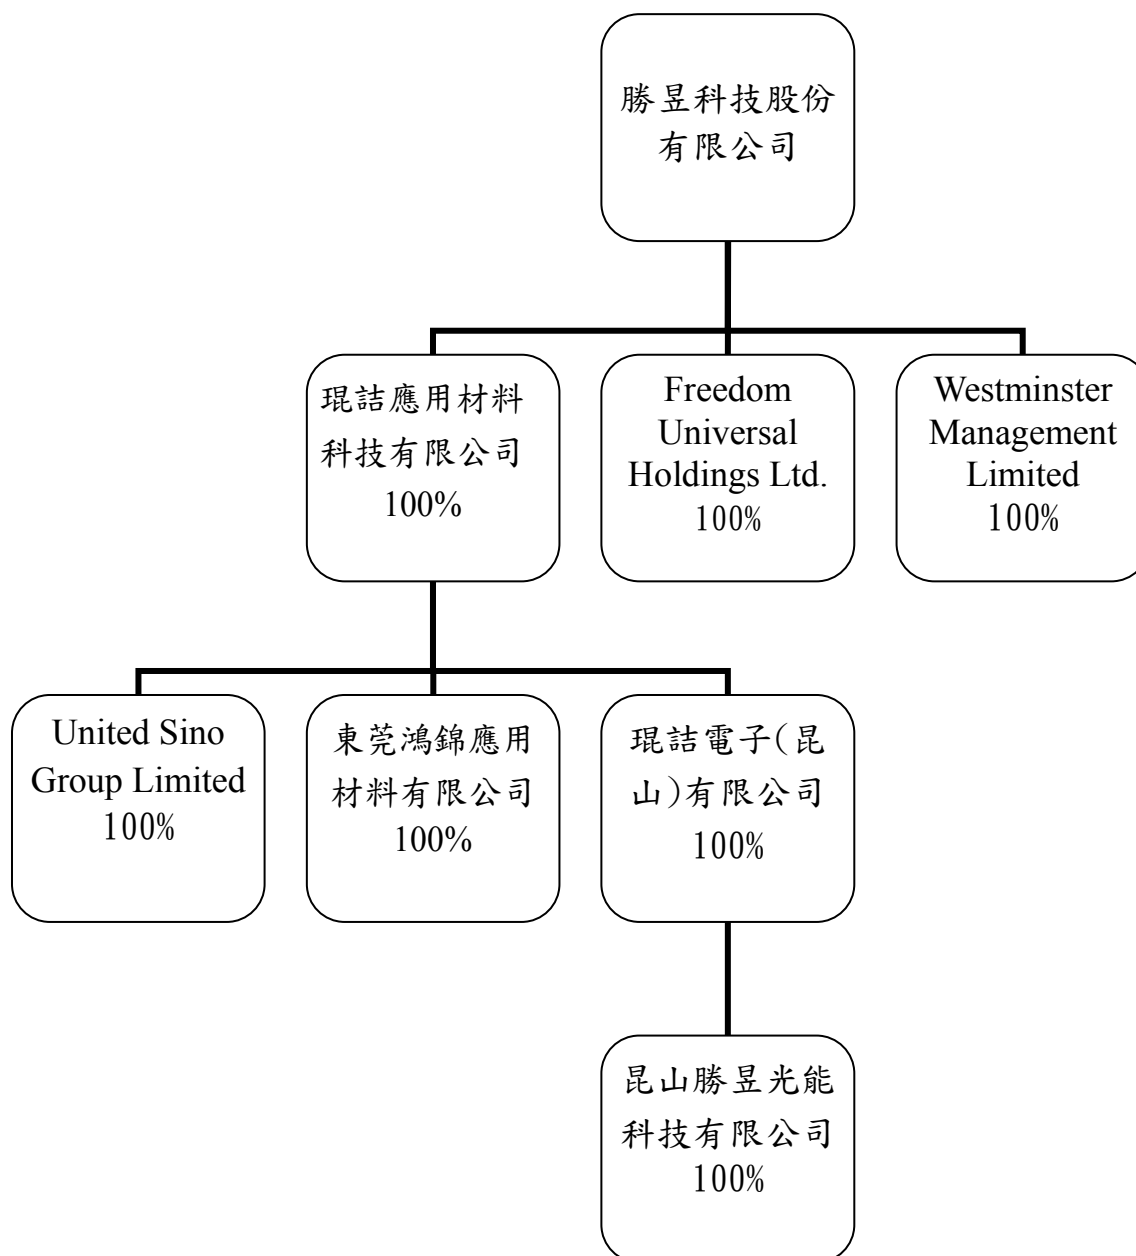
勝昱科技股份有限公司

琨詰應用材料科技有限公司
100%

Freedom Universal Holdings Ltd.
100%

Westminster Management Limited
100%

United Sino Group Limited
100%

東莞鴻錦應用材料有限公司
100%

琨詰電子(昆山)有限公司
100%

昆山勝昱光能科技有限公司
100%